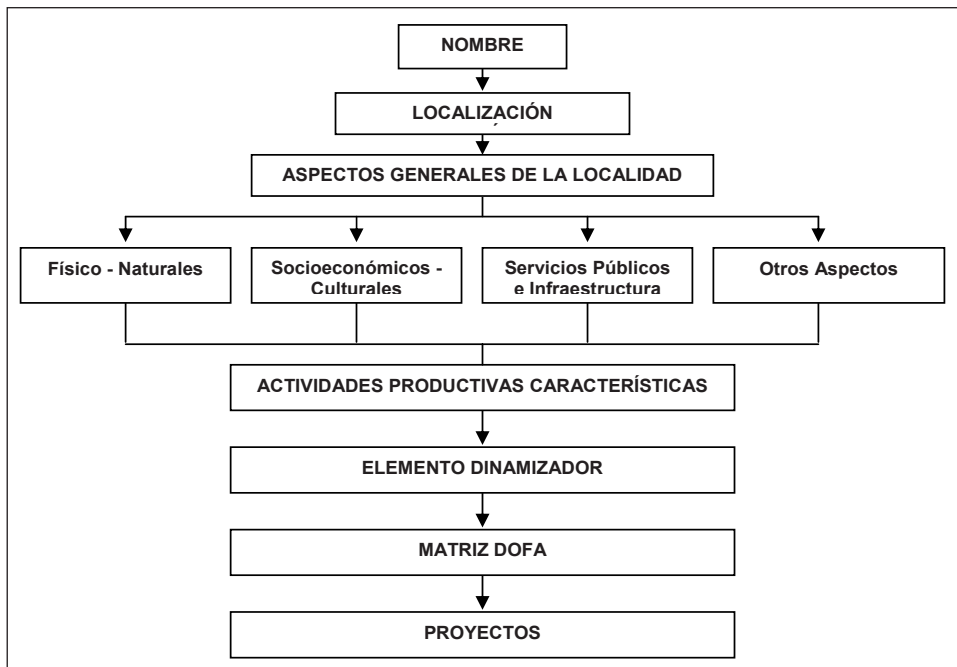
NOMBRE

LOCALIZACIÓN

ASPECTOS GENERALES DE LA LOCALIDAD

Físico - Naturales

Socioeconómicos - Culturales

Servicios Públicos e Infraestructura

Otros Aspectos

ACTIVIDADES PRODUCTIVAS CARACTERÍSTICAS

ELEMENTO DINAMIZADOR

MATRIZ DOFA

PROYECTOS